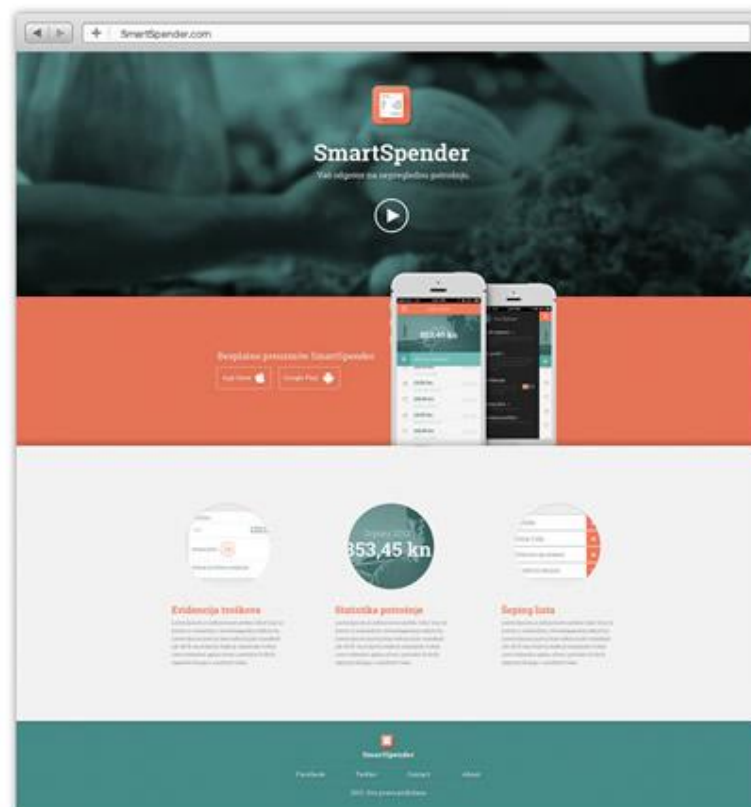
SmartSpender.com

SmartSpender

Vaš odgovor na najpregledniju potrošnju.

853,45 kn

Besplatno preuzmite SmartSpender

App Store

Google Play

353,45 kn

Evidencija troškova

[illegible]

Statistika potrošnje

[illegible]

Šoping lista

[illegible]

SmartSpender

Facebook

Twitter

Contact

About

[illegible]